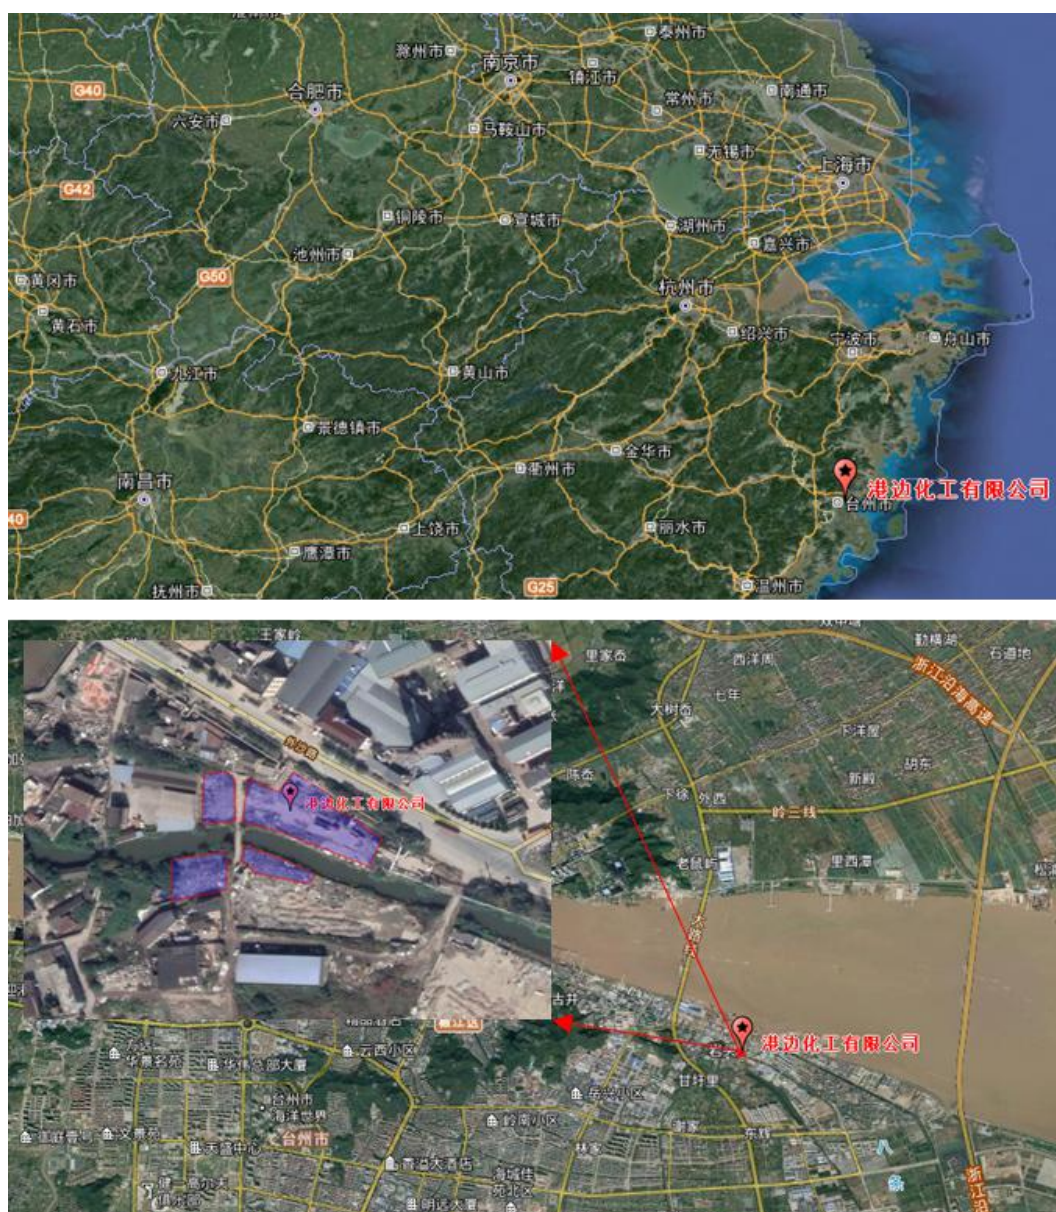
泰州市
滁州市
南京市
镇江市
南通市
G40
合肥市
常州市
六安市
马鞍山市
无锡市
上海市
G42
铜陵市
宣城市
湖州市
嘉兴市
池州市
黄冈市
G50
杭州市
黄石市
绍兴市
宁波市
舟山市
九江市
黄山市
景德镇市
金华市
衢州市
南昌市
港边化工有限公司
台州市
上饶市
丽水市
鹰潭市
抚州市
G25
温州市

王家岭
里家岙
西洋周
勤横湖
石道地
大树岙
七年
浙江沿海高速
下洋屋
港边化工有限公司
陈岙
新殿
胡东
外西
岭三线
里西潭
大桥
古井
港边化工有限公司
云西小区
华景名苑
台州市
岳兴小区
甘圩里
谢家
东村
台州市
林家
浙江